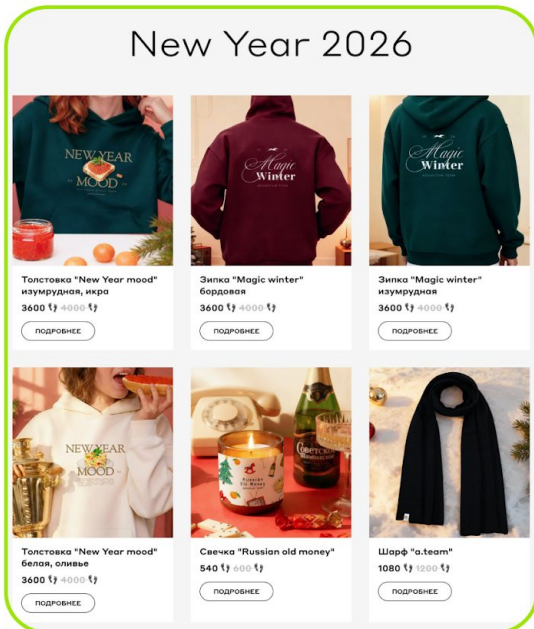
New Year 2026

NEW YEAR MOOD

Толстовка "New Year mood" изумрудная, икра

3600 4000

ПОДРОБНЕЕ

Magic Winter

Зипка "Magic winter" бордовая

3600 4000

ПОДРОБНЕЕ

Magic Winter

Зипка "Magic winter" изумрудная

3600 4000

ПОДРОБНЕЕ

NEW YEAR MOOD

Толстовка "New Year mood" белая, оливье

3600 4000

ПОДРОБНЕЕ

Russian Old Money

Советское

Свечка "Russian old money"

540 600

ПОДРОБНЕЕ

Шарф "a.team"

1080 1200

ПОДРОБНЕЕ